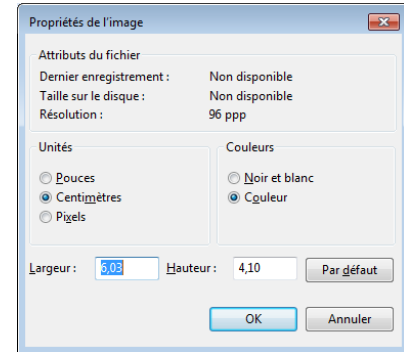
Propriétés de l'image

Attributs du fichier
Dernier enregistrement : Non disponible
Taille sur le disque : Non disponible
Résolution : 96 ppp

Unités
Pouces
Centimètres
Pixels

Couleurs
Noir et blanc
Couleur

Largeur : 6,03
Hauteur : 4,10
Par défaut

OK
Annuler